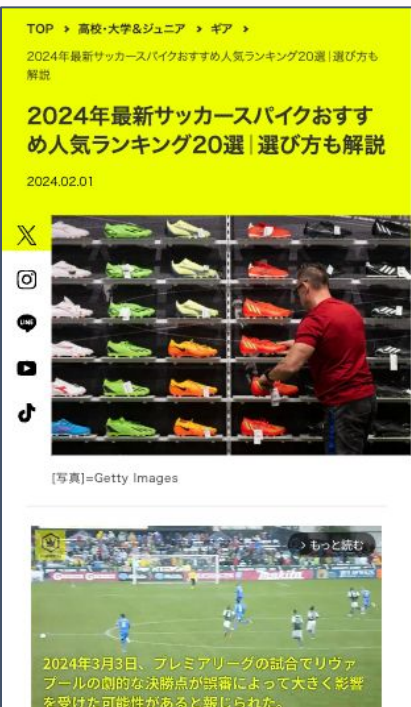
TOP > 高校・大学&ジュニア > ギア >

2024年最新サッカースパイクおすすめ人気ランキング20選|選び方も解説

2024年最新サッカースパイクおすすめ人気ランキング20選|選び方も解説

2024.02.01

[写真]=Getty Images

> もっと読む

2024年3月3日、プレミアリーグの試合でリヴァプールの劇的な決勝点が誤審によって大きく影響を受けた可能性があると報じられた。